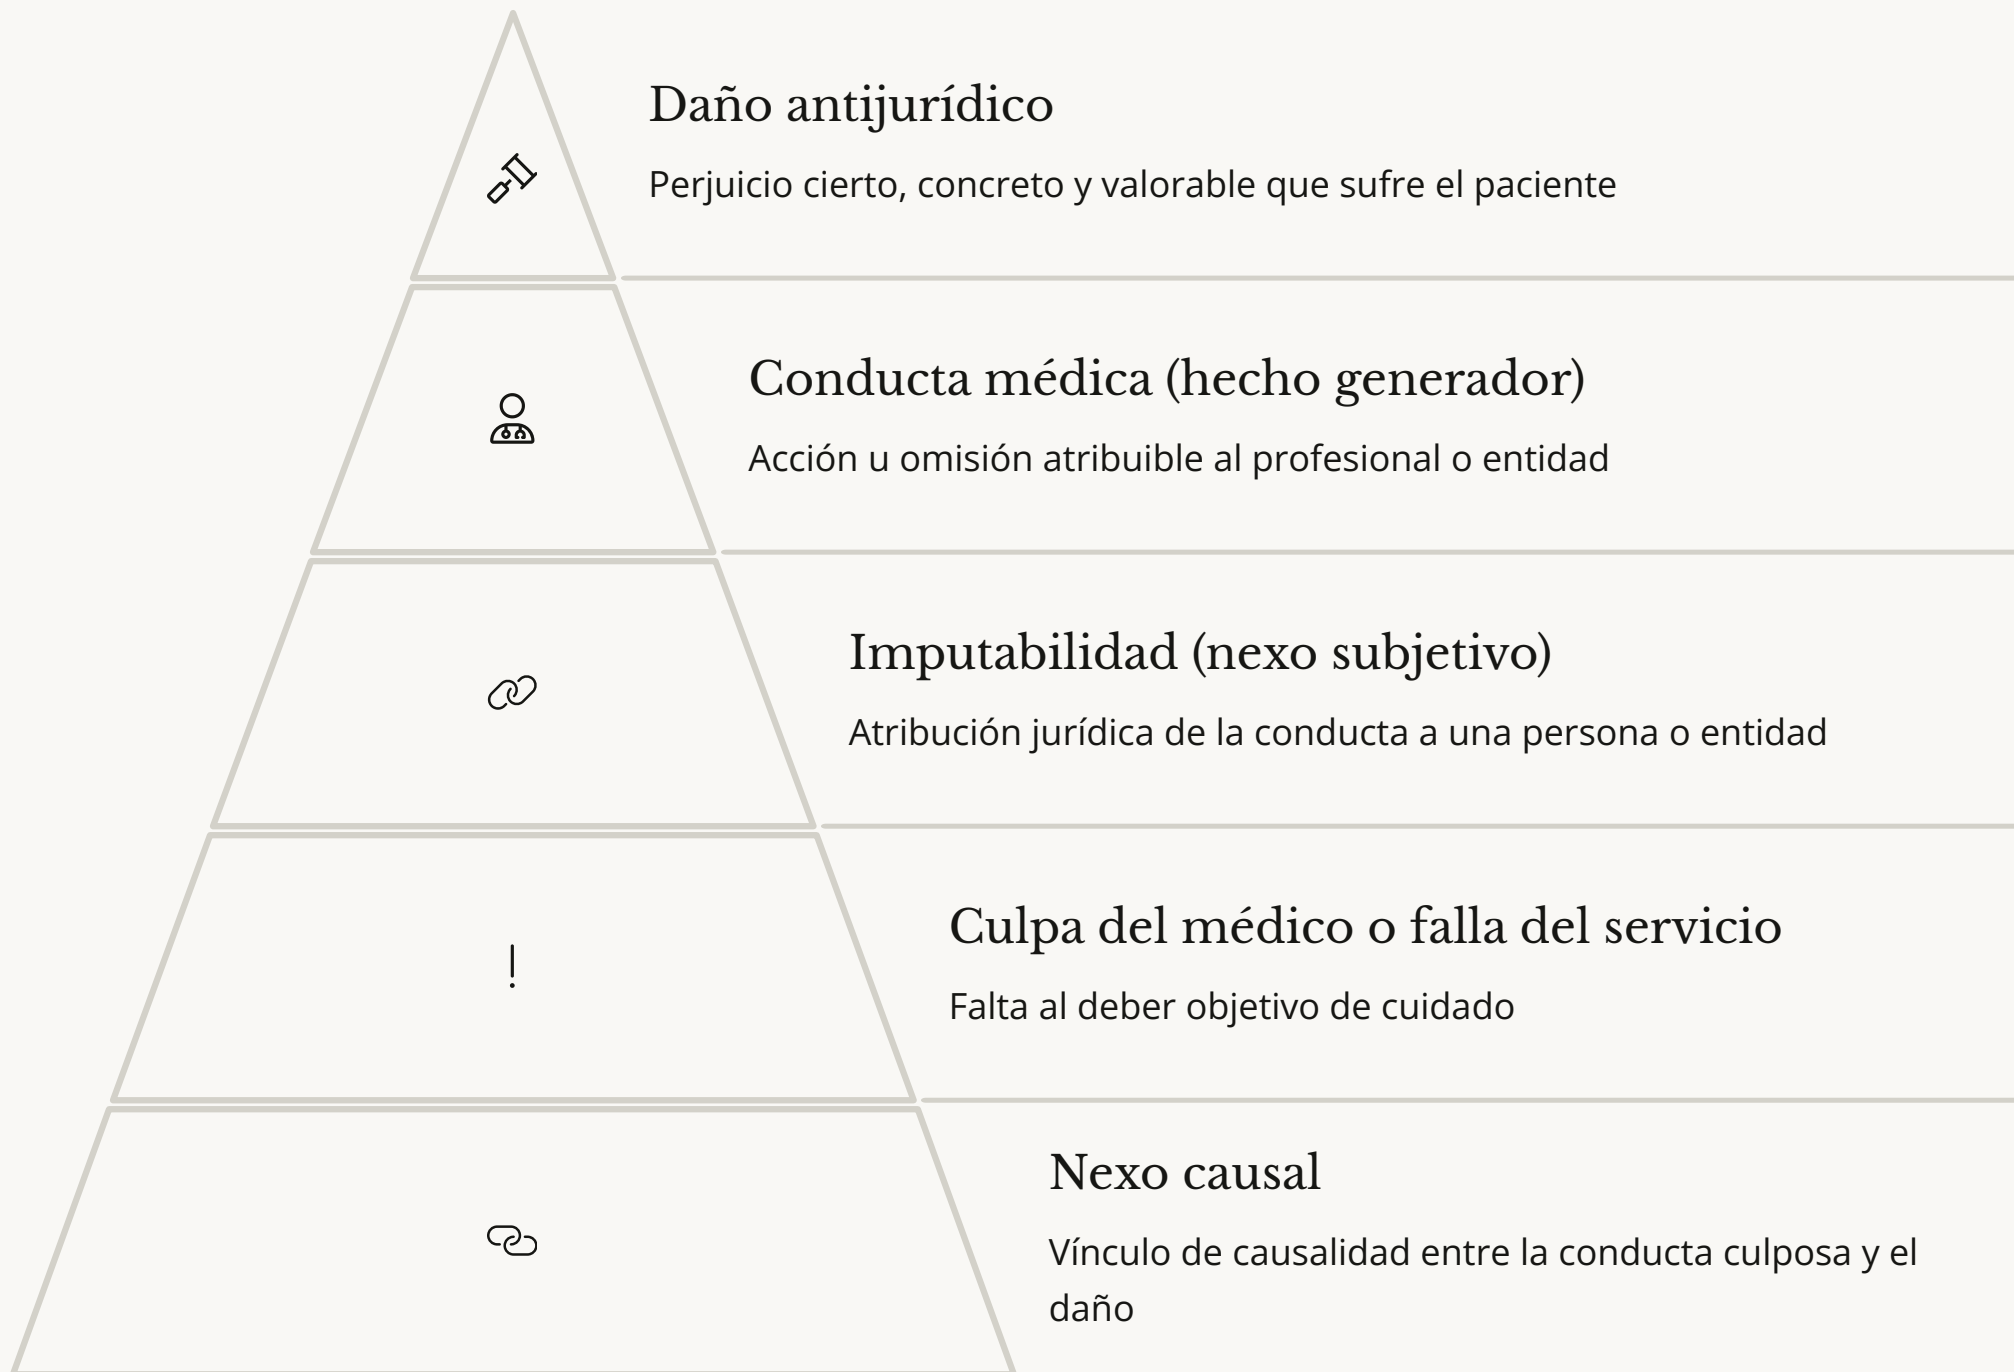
Daño antijurídico

Perjuicio cierto, concreto y valorable que sufre el paciente

Conducta médica (hecho generador)

Acción u omisión atribuible al profesional o entidad

Imputabilidad (nexo subjetivo)

Atribución jurídica de la conducta a una persona o entidad

Culpa del médico o falla del servicio

Falta al deber objetivo de cuidado

Nexo causal

Vínculo de causalidad entre la conducta culposa y el daño